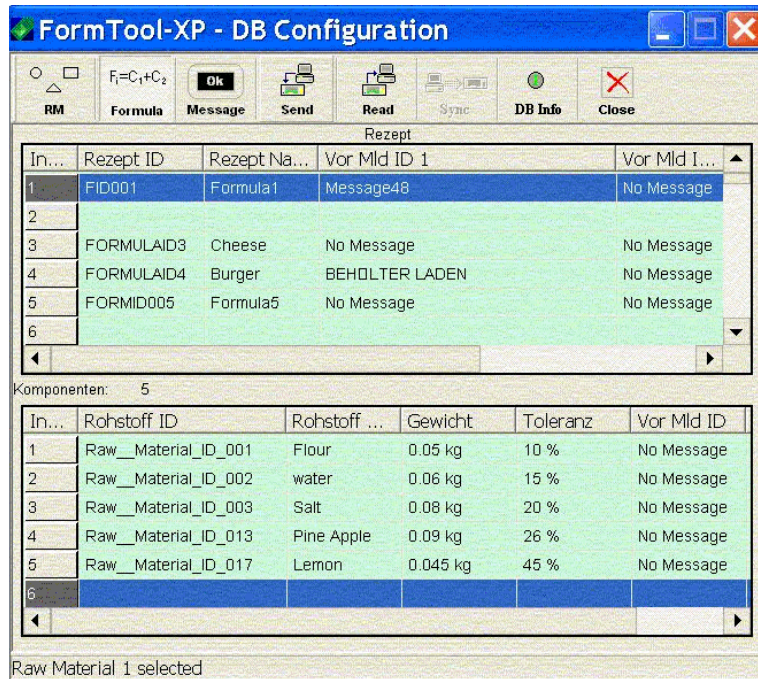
FormTool-XP - DB Configuration

RM
$F_i=C_1+C_2$ Formula
Ok Message
Send
Read
Sync
DB Info
Close

Rezept

| In... | Rezept ID | Rezept Na... | Vor Mld ID 1 | Vor Mld I... |
|---|---|---|---|---|
| 1 | FID001 | Formula1 | Message48 | No Message |
| 2 | | | | |
| 3 | FORMULAID3 | Cheese | No Message | No Message |
| 4 | FORMULAID4 | Burger | BEHOLTER LADEN | No Message |
| 5 | FORMID005 | Formula5 | No Message | No Message |
| 6 | | | | |

Komponenten: 5

| In... | Rohstoff ID | Rohstoff ... | Gewicht | Toleranz | Vor Mld ID |
|---|---|---|---|---|---|
| 1 | Raw__Material_ID_001 | Flour | 0.05 kg | 10 % | No Message |
| 2 | Raw__Material_ID_002 | water | 0.06 kg | 15 % | No Message |
| 3 | Raw__Material_ID_003 | Salt | 0.08 kg | 20 % | No Message |
| 4 | Raw__Material_ID_013 | Pine Apple | 0.09 kg | 26 % | No Message |
| 5 | Raw__Material_ID_017 | Lemon | 0.045 kg | 45 % | No Message |
| 6 | | | | | |

Raw Material 1 selected